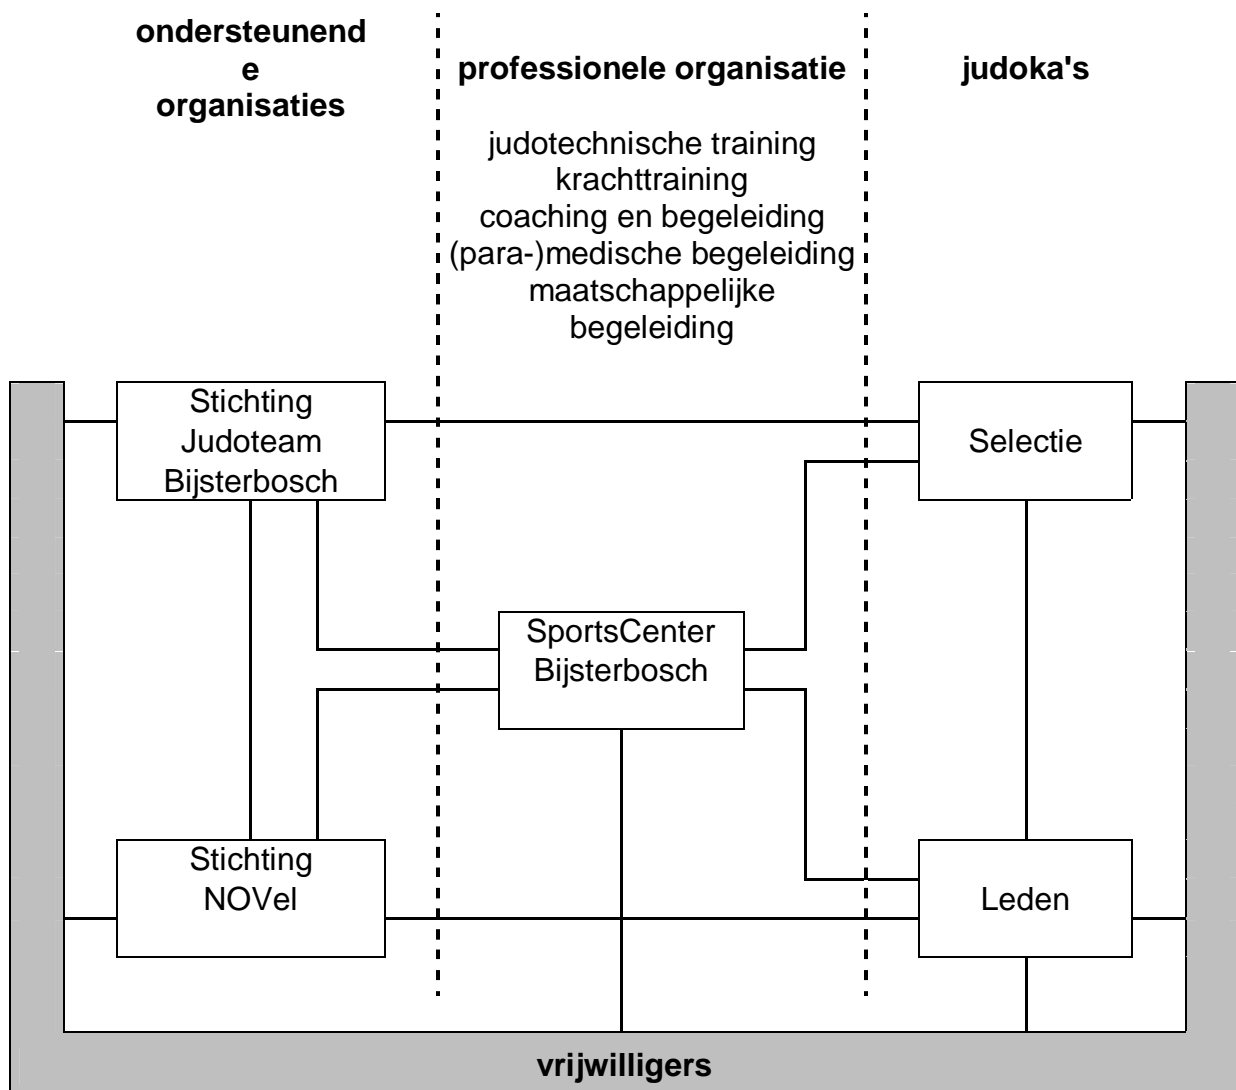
ondersteunend
e
organisaties

professionele organisatie

judoka's

judotechnische training
krachttraining
coaching en begeleiding
(para-)medische begeleiding
maatschappelijke
begeleiding

Stichting
Judoteam
Bijsterbosch

Selectie

SportsCenter
Bijsterbosch

Stichting
NOVel

Leden

vrijwilligers